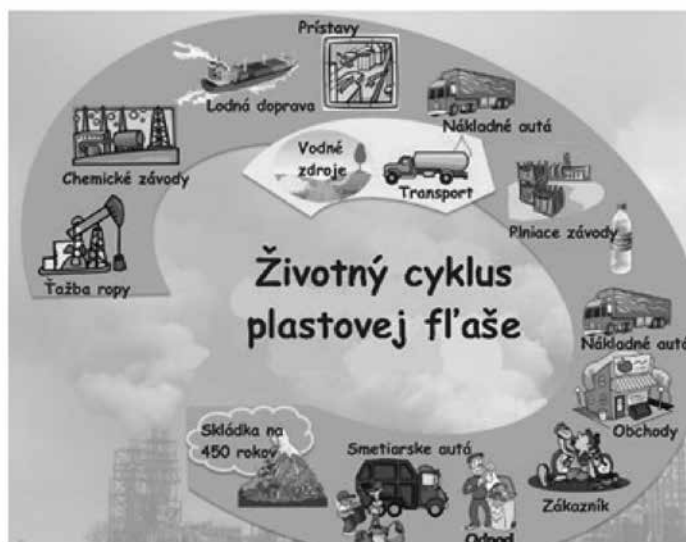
Prístavy

Lodná doprava

Nákladné autá

Vodné zdroje

Transport

Chemické závody

Plniace závody

Ťažba ropy

Životný cyklus plastovej fľaše

Nákladné autá

Obchody

Skládka na 450 rokov

Smetiarske autá

Zákazník

Odpad